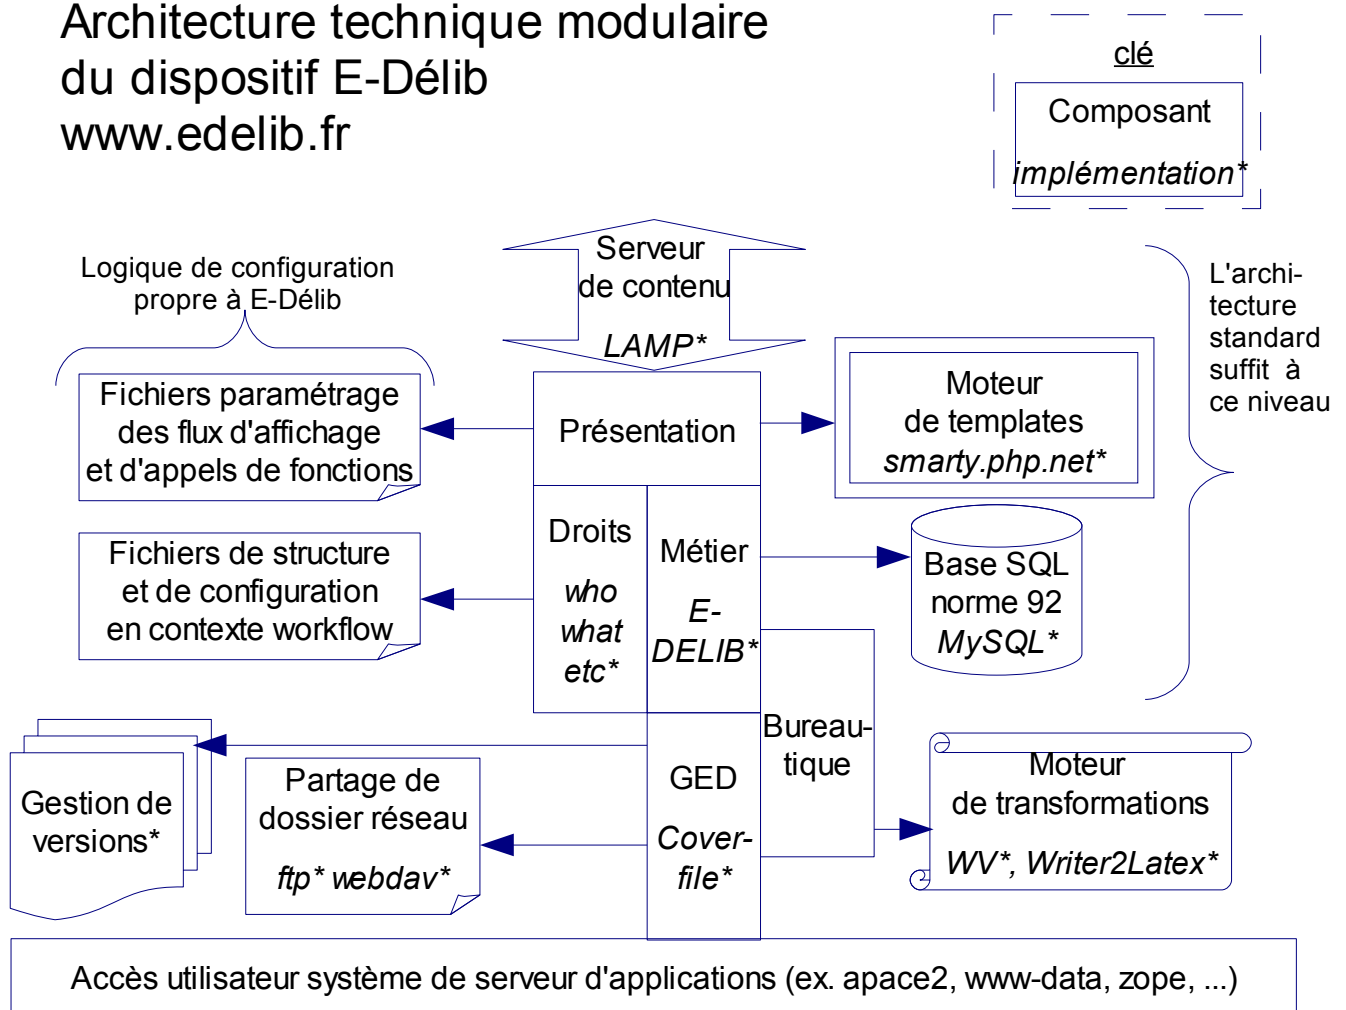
Architecture technique modulaire du dispositif E-Délib www.edelib.fr

clé

Composant

implémentation*

Serveur de contenu

LAMP*

Logique de configuration propre à E-Délib

L'architecture standard suffit à ce niveau

Fichiers paramétrage des flux d'affichage et d'appels de fonctions

Présentation

Moteur de templates smarty.php.net*

Droits

who what etc*

Métier

E-DELIB*

Fichiers de structure et de configuration en contexte workflow

Base SQL norme 92 MySQL*

Bureautique

GED

Cover-file*

Gestion de versions*

Partage de dossier réseau

ftp* webdav*

Moteur de transformations

WV*, Writer2Latex*

Accès utilisateur système de serveur d'applications (ex. apace2, www-data, zope, ...)